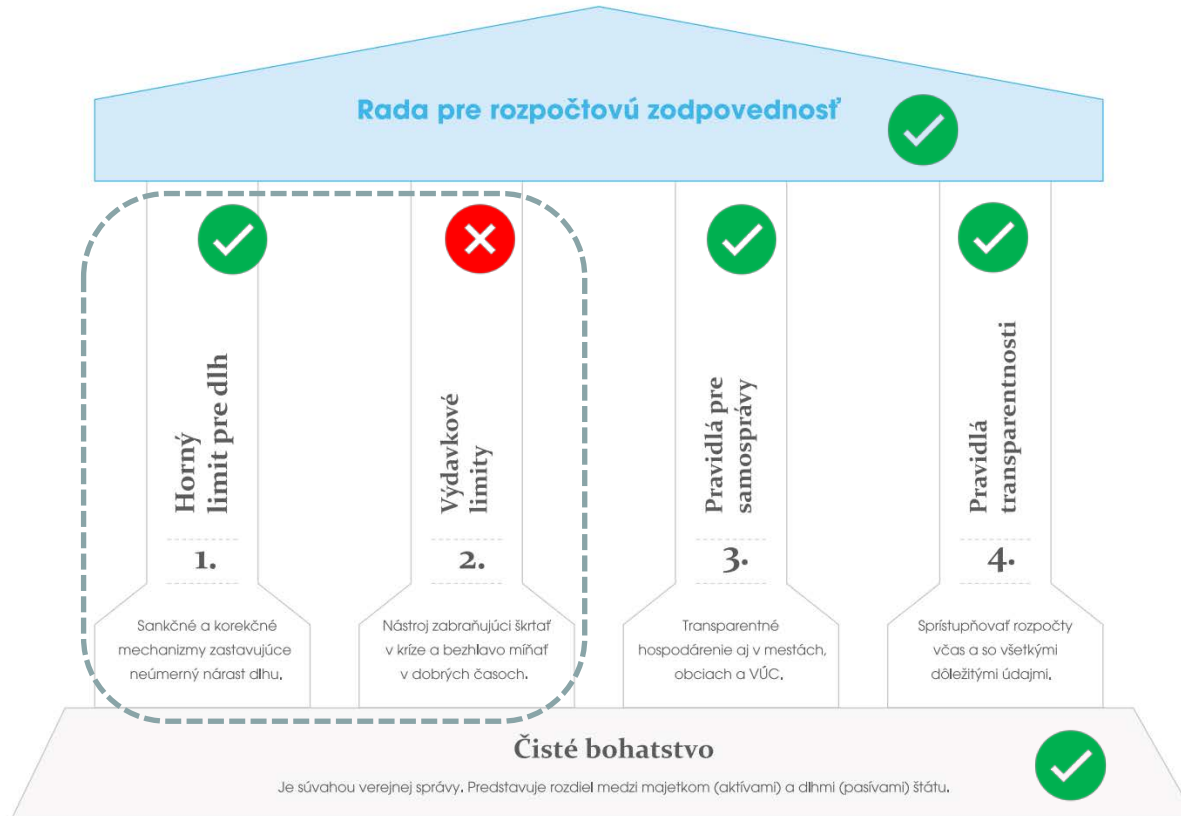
Rada pre rozpočtovú zodpovednosť

Horný limit pre dlh

1.

Sankčné a korekčné mechanizmy zastavujúce neúmerný nárast dlhu.

Výdavkové limity

2.

Nástroj zabraňujúci škrtať v kríze a bezhlavo míňať v dobrých časoch.

Pravidlá pre samosprávy

3.

Transparentné hospodárenie aj v mestách, obciach a VÚC.

Pravidlá transparentnosti

4.

Sprístupňovať rozpočty včas a so všetkými dôležitými údajmi.

Čisté bohatstvo

Je súvahou verejnej správy. Predstavuje rozdiel medzi majetkom (aktívami) a dlhmi (pasívami) štátu.